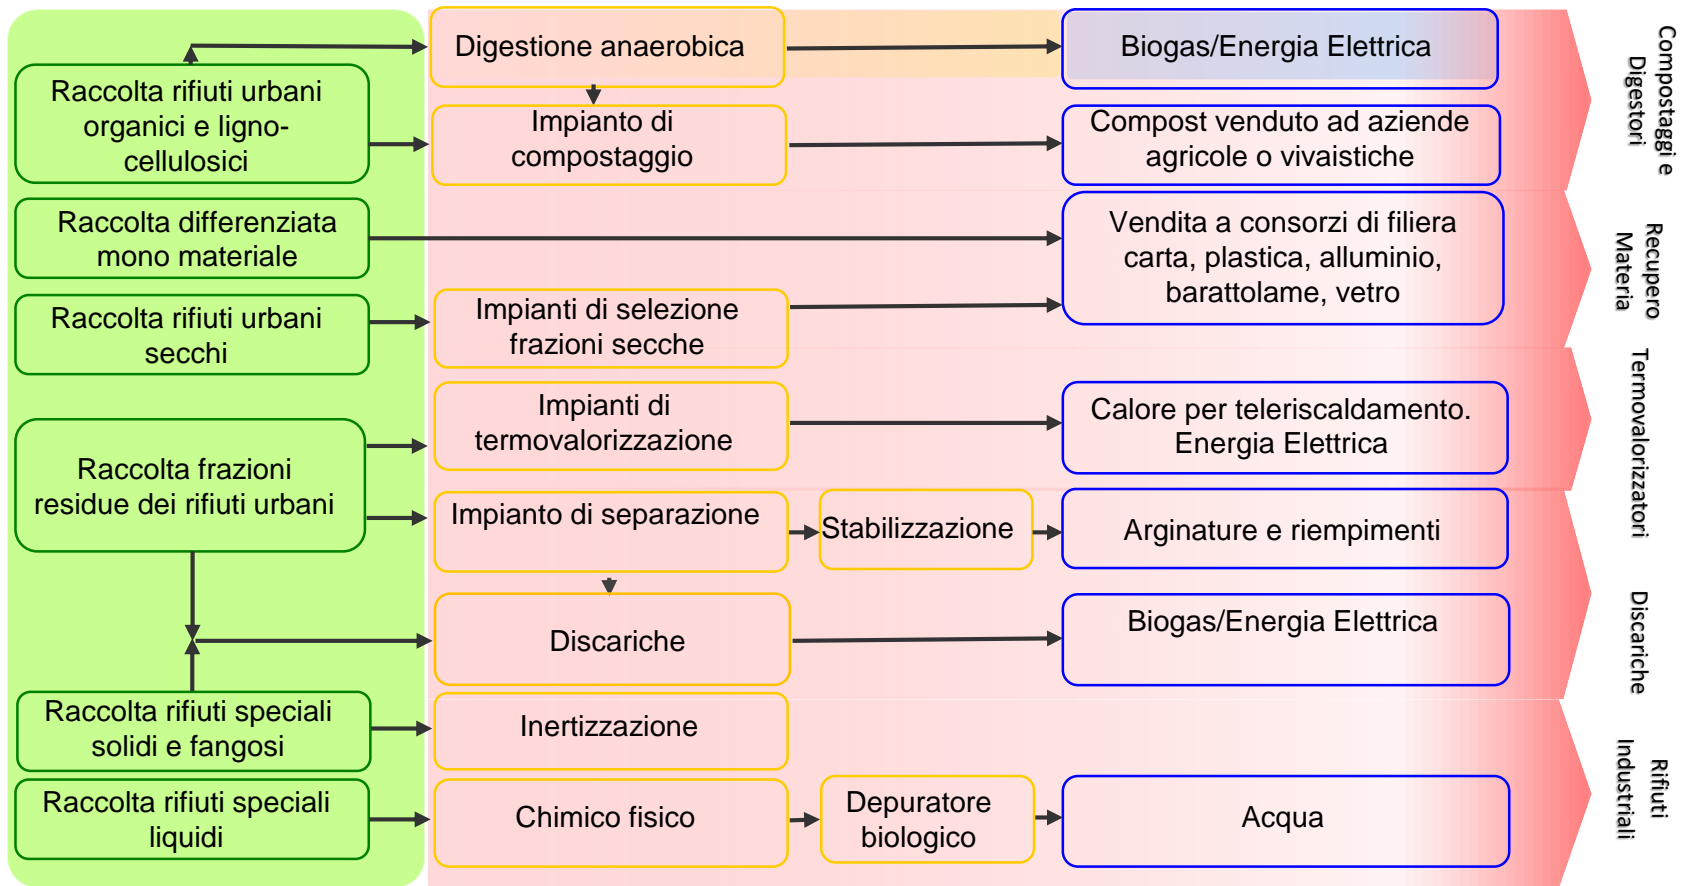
Raccolta rifiuti urbani organici e ligno-cellulosici

Raccolta differenziata mono materiale

Raccolta rifiuti urbani secchi

Raccolta frazioni residue dei rifiuti urbani

Raccolta rifiuti speciali solidi e fangosi

Raccolta rifiuti speciali liquidi

Digestione anaerobica

Impianto di compostaggio

Impianti di selezione frazioni secche

Impianti di termovalorizzazione

Impianto di separazione

Stabilizzazione

Discariche

Inertizzazione

Chimico fisico

Depuratore biologico

Biogas/Energia Elettrica

Compost venduto ad aziende agricole o vivaistiche

Vendita a consorzi di filiera carta, plastica, alluminio, barattolame, vetro

Calore per teleriscaldamento. Energia Elettrica

Arginature e riempimenti

Biogas/Energia Elettrica

Acqua

Compostaggi e Digestori

Recupero Materia

Termovalorizzatori

Discariche

Rifiuti Industriali